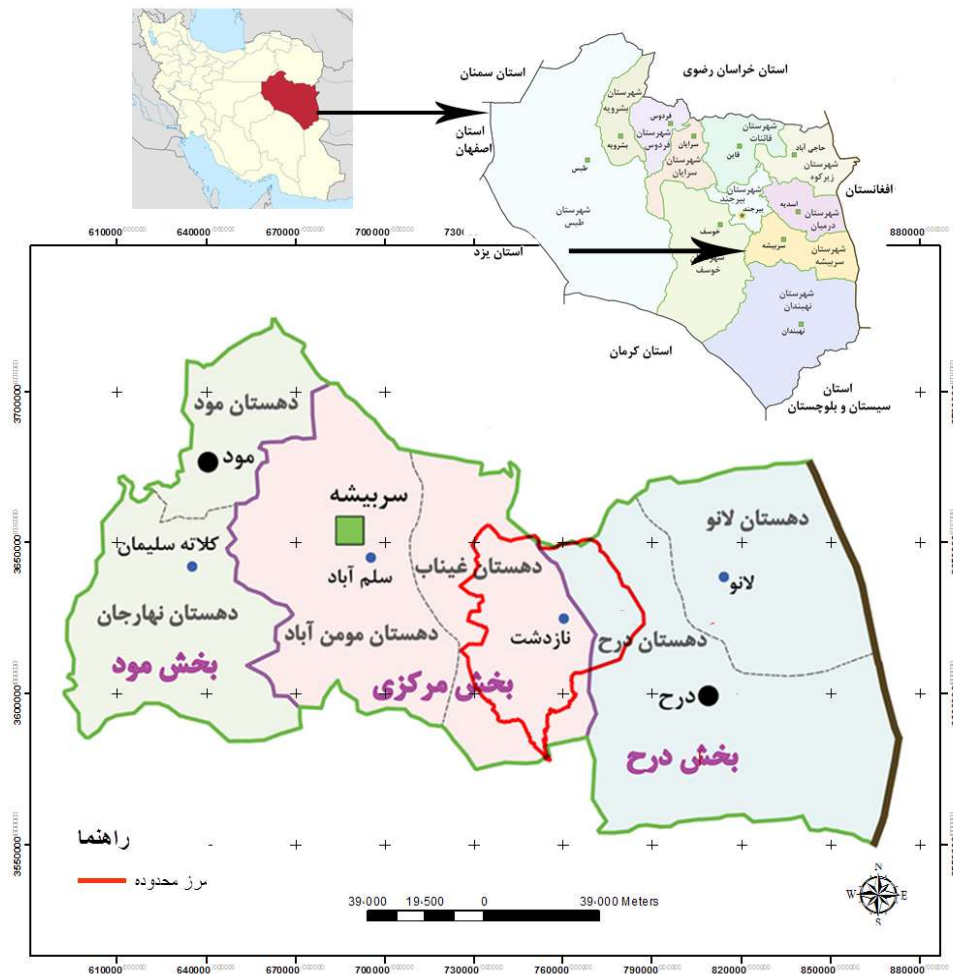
استان خراسان رضوی
استان سمنان
استان اصفهان
شهرستان بشرویه
بشرویه
فردوس
شهرستان فردوس
شهرستان قائنات
قاین
حاجی آباد
شهرستان زیرکوه
سرایان
شهرستان سرایان
طبس
شهرستان طبس
شهرستان بیرجند
بیرجند
اسدیه
شهرستان درمیان
افغانستان
خوسف
شهرستان خوسف
سربیشه
شهرستان سربیشه
استان یزد
شهرستان نهبندان
نهبندان
استان کرمان
استان سیستان و بلوچستان

610000 640000 670000 700000 730000 760000 790000 820000 850000 880000
3700000 3650000 3600000 3550000

دهستان مود
مود
سربیشه
کلاته سلیمان
سلم آباد
دهستان غیناب
دهستان لانو
لانو
دهستان نهارجان
دهستان مومن آباد
نازدشت
دهستان درح
بخش مود
بخش مرکزی
درح
بخش درح

راهنما
مرز محدوده

39،000 19،500 0 39،000 Meters
N W E S